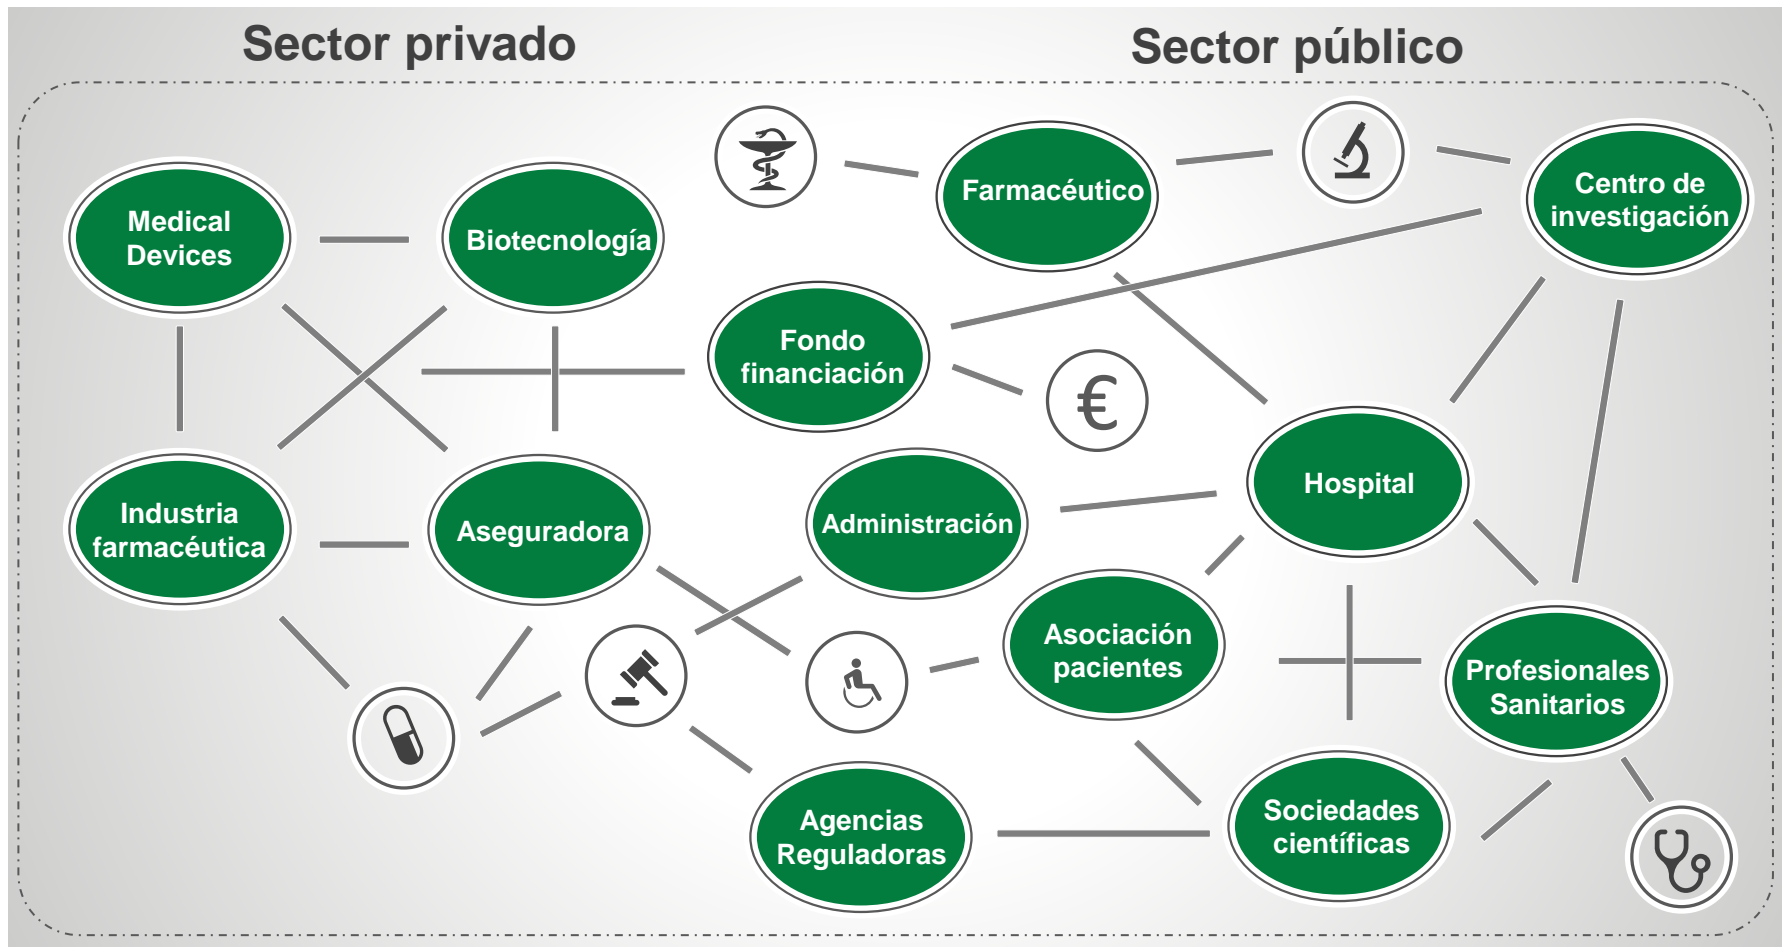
Sector privado

Sector público

Medical Devices

Biotecnología

Farmacéutico

Centro de investigación

Fondo financiación

€

Hospital

Industria farmacéutica

Aseguradora

Administración

Asociación pacientes

Profesionales Sanitarios

Agencias Reguladoras

Sociedades científicas